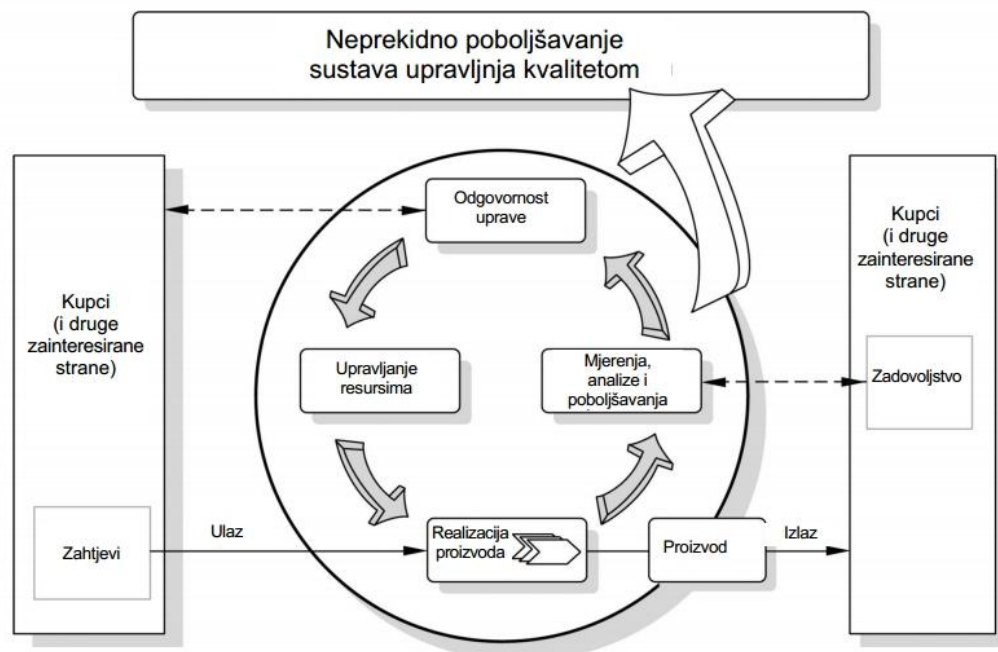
Neprekidno poboljšavanje sustava upravljnja kvalitetom

Kupci (i druge zainteresirane strane)

Zahtjevi

Ulaz

Odgovornost uprave

Upravljanje resursima

Mjerenja, analize i poboljšavanja

Realizacija proizvoda

Proizvod

Izlaz

Kupci (i druge zainteresirane strane)

Zadovoljstvo